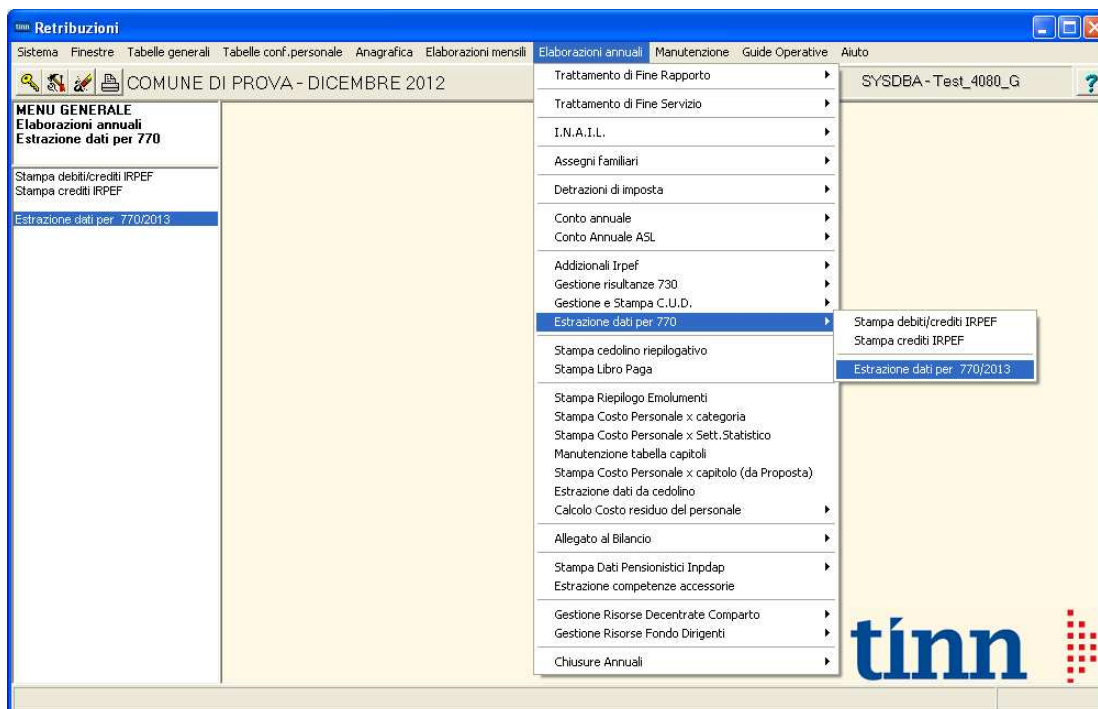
tinn Retribuzioni

Sistema Finestre Tabelle generali Tabelle conf.personale Anagrafica Elaborazioni mensili Elaborazioni annuali Manutenzione Guide Operative Aiuto

COMUNE DI PROVA - DICEMBRE 2012

SYSDBA - Test_4080_G

?

MENU GENERALE
Elaborazioni annuali
Estrazione dati per 770

Stampa debiti/crediti IRPEF
Stampa crediti IRPEF

Estrazione dati per 770/2013

Trattamento di Fine Rapporto
Trattamento di Fine Servizio
I.N.A.I.L.
Assegni familiari
Detrazioni di imposta
Conto annuale
Conto Annuale ASL
Addizionali Irpef
Gestione risultanze 730
Gestione e Stampa C.U.D.
Estrazione dati per 770
Stampa cedolino riepilogativo
Stampa Libro Paga
Stampa Riepilogo Emolumenti
Stampa Costo Personale x categoria
Stampa Costo Personale x Sett.Statistico
Manutenzione tabella capitoli
Stampa Costo Personale x capitolo (da Proposta)
Estrazione dati da cedolino
Calcolo Costo residuo del personale
Allegato al Bilancio
Stampa Dati Pensionistici Inpdap
Estrazione competenze accessorie
Gestione Risorse Decentrate Comparto
Gestione Risorse Fondo Dirigenti
Chiusure Annuali

Stampa debiti/crediti IRPEF
Stampa crediti IRPEF
Estrazione dati per 770/2013

tinn